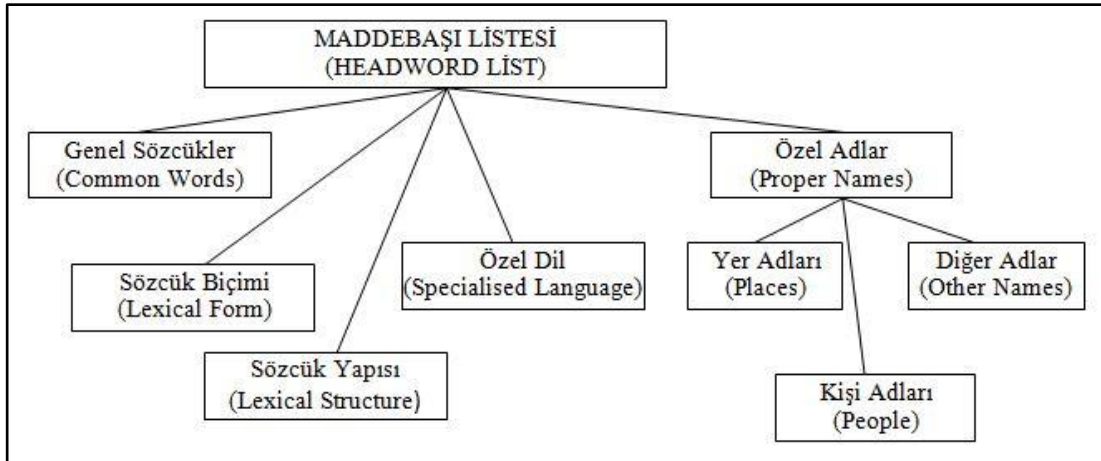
MADDEBAŞI LİSTESİ
(HEADWORD LİST)

Genel Sözcükler
(Common Words)

Sözcük Biçimi
(Lexical Form)

Sözcük Yapısı
(Lexical Structure)

Özel Dil
(Specialised Language)

Özel Adlar
(Proper Names)

Yer Adları
(Places)

Kişi Adları
(People)

Diğer Adlar
(Other Names)